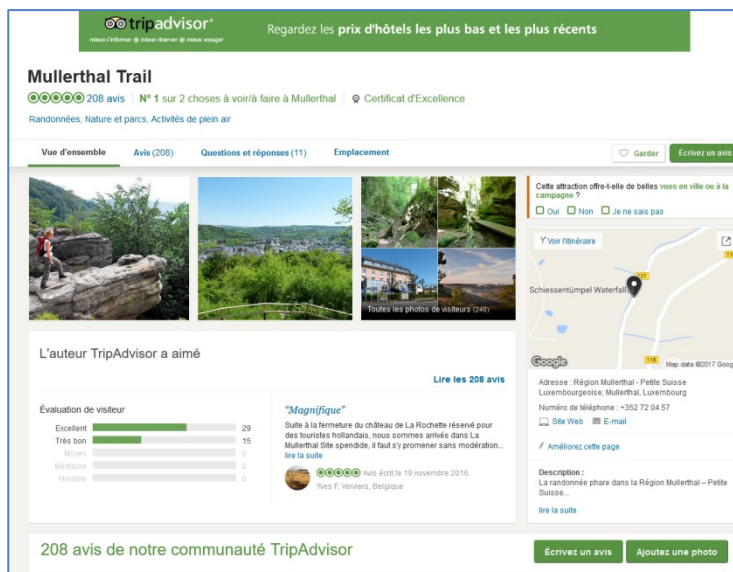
tripadvisor®
mieux s'informer mieux réserver mieux voyager
Regardez les prix d'hôtels les plus bas et les plus récents

Mullerthal Trail
208 avis | N° 1 sur 2 choses à voir/à faire à Mullerthal | Certificat d'Excellence
Randonnées, Nature et parcs, Activités de plein air

Vue d'ensemble | Avis (208) | Questions et réponses (11) | Emplacement
Garder | Écrivez un avis

Cette attraction offre-t-elle de belles vues en ville ou à la campagne ?
Oui | Non | Je ne sais pas

Voir l'itinéraire
Schiessentümpel Waterfall
Google
Map data ©2017 Goog

Toutes les photos de visiteurs (249)

L'auteur TripAdvisor a aimé

Lire les 208 avis

Évaluation de visiteur
| | |
|---|---|
| Excellent | 29 |
| Très bon | 15 |
| Moyen | 0 |
| Médiocre | 0 |
| Horrible | 0 |

"Magnifique"
Suite à la fermeture du château de La Rochette réservé pour des touristes hollandais, nous sommes arrivés dans La Mullerthal Site spendide, il faut s'y promener sans modération...
lire la suite
Avis écrit le 19 novembre 2016
Yves F, Verviers, Belgique

Adresse : Région Mullerthal - Petite Suisse Luxembourgeoise, Mullerthal, Luxembourg
Numéro de téléphone : +352 72 04 57
Site Web | E-mail
Améliorez cette page

Description :
La randonnée phare dans la Région Mullerthal – Petite Suisse...
lire la suite

208 avis de notre communauté TripAdvisor
Écrivez un avis | Ajoutez une photo